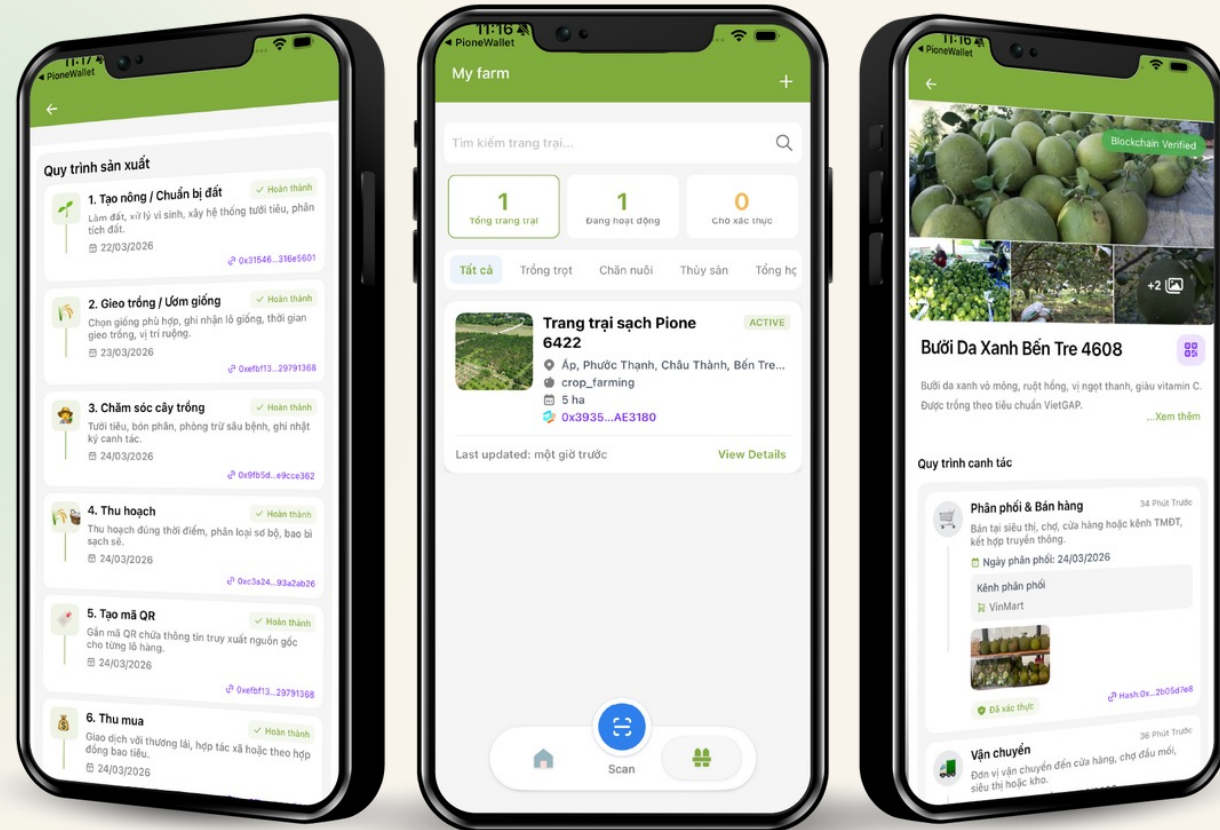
11:17
◂ PioneWallet

←

Quy trình sản xuất

1. Tạo nông / Chuẩn bị đất
✓ Hoàn thành
Làm đất, xử lý vi sinh, xây hệ thống tưới tiêu, phân tích đất.
22/03/2026
0x31546...316e5601

2. Gieo trồng / Ươm giống
✓ Hoàn thành
Chọn giống phù hợp, ghi nhận lô giống, thời gian gieo trồng, vị trí ruộng.
23/03/2026
0xefbf13...29791368

3. Chăm sóc cây trồng
✓ Hoàn thành
Tưới tiêu, bón phân, phòng trừ sâu bệnh, ghi nhật ký canh tác.
24/03/2026
0x9fb5d...e9cce362

4. Thu hoạch
✓ Hoàn thành
Thu hoạch đúng thời điểm, phân loại sơ bộ, bao bì sạch sẽ.
24/03/2026
0xc3a24...93a2ab26

5. Tạo mã QR
✓ Hoàn thành
Gắn mã QR chứa thông tin truy xuất nguồn gốc cho từng lô hàng.
24/03/2026
0xefbf13...29791368

6. Thu mua
✓ Hoàn thành
Giao dịch với thương lái, hợp tác xã hoặc theo hợp đồng bao tiêu.
24/03/2026

11:16
◂ PioneWallet

My farm
+

Tìm kiếm trang trại...

1
Tổng trang trại
1
Đang hoạt động
0
Chờ xác thực

Tất cả
Trồng trọt
Chăn nuôi
Thủy sản
Tổng hợ

Trang trại sạch Pione 6422
ACTIVE
Ấp, Phước Thạnh, Châu Thành, Bến Tre...
crop_farming
5 ha
0x3935...AE3180

Last updated: một giờ trước
View Details

Scan

11:16
◂ PioneWallet

←

Blockchain Verified

+2

Bưởi Da Xanh Bến Tre 4608

Bưởi da xanh vỏ mỏng, ruột hồng, vị ngọt thanh, giàu vitamin C. Được trồng theo tiêu chuẩn VietGAP.
...Xem thêm

Quy trình canh tác

Phân phối & Bán hàng
34 Phút Trước
Bán tại siêu thị, chợ, cửa hàng hoặc kênh TMĐT, kết hợp truyền thống.
Ngày phân phối: 24/03/2026
Kênh phân phối
VinMart
Hash:0x...2b05d7e8
Đã xác thực

Vận chuyển
36 Phút Trước
Đơn vị vận chuyển đến cửa hàng, chợ đầu mối, siêu thị hoặc kho.